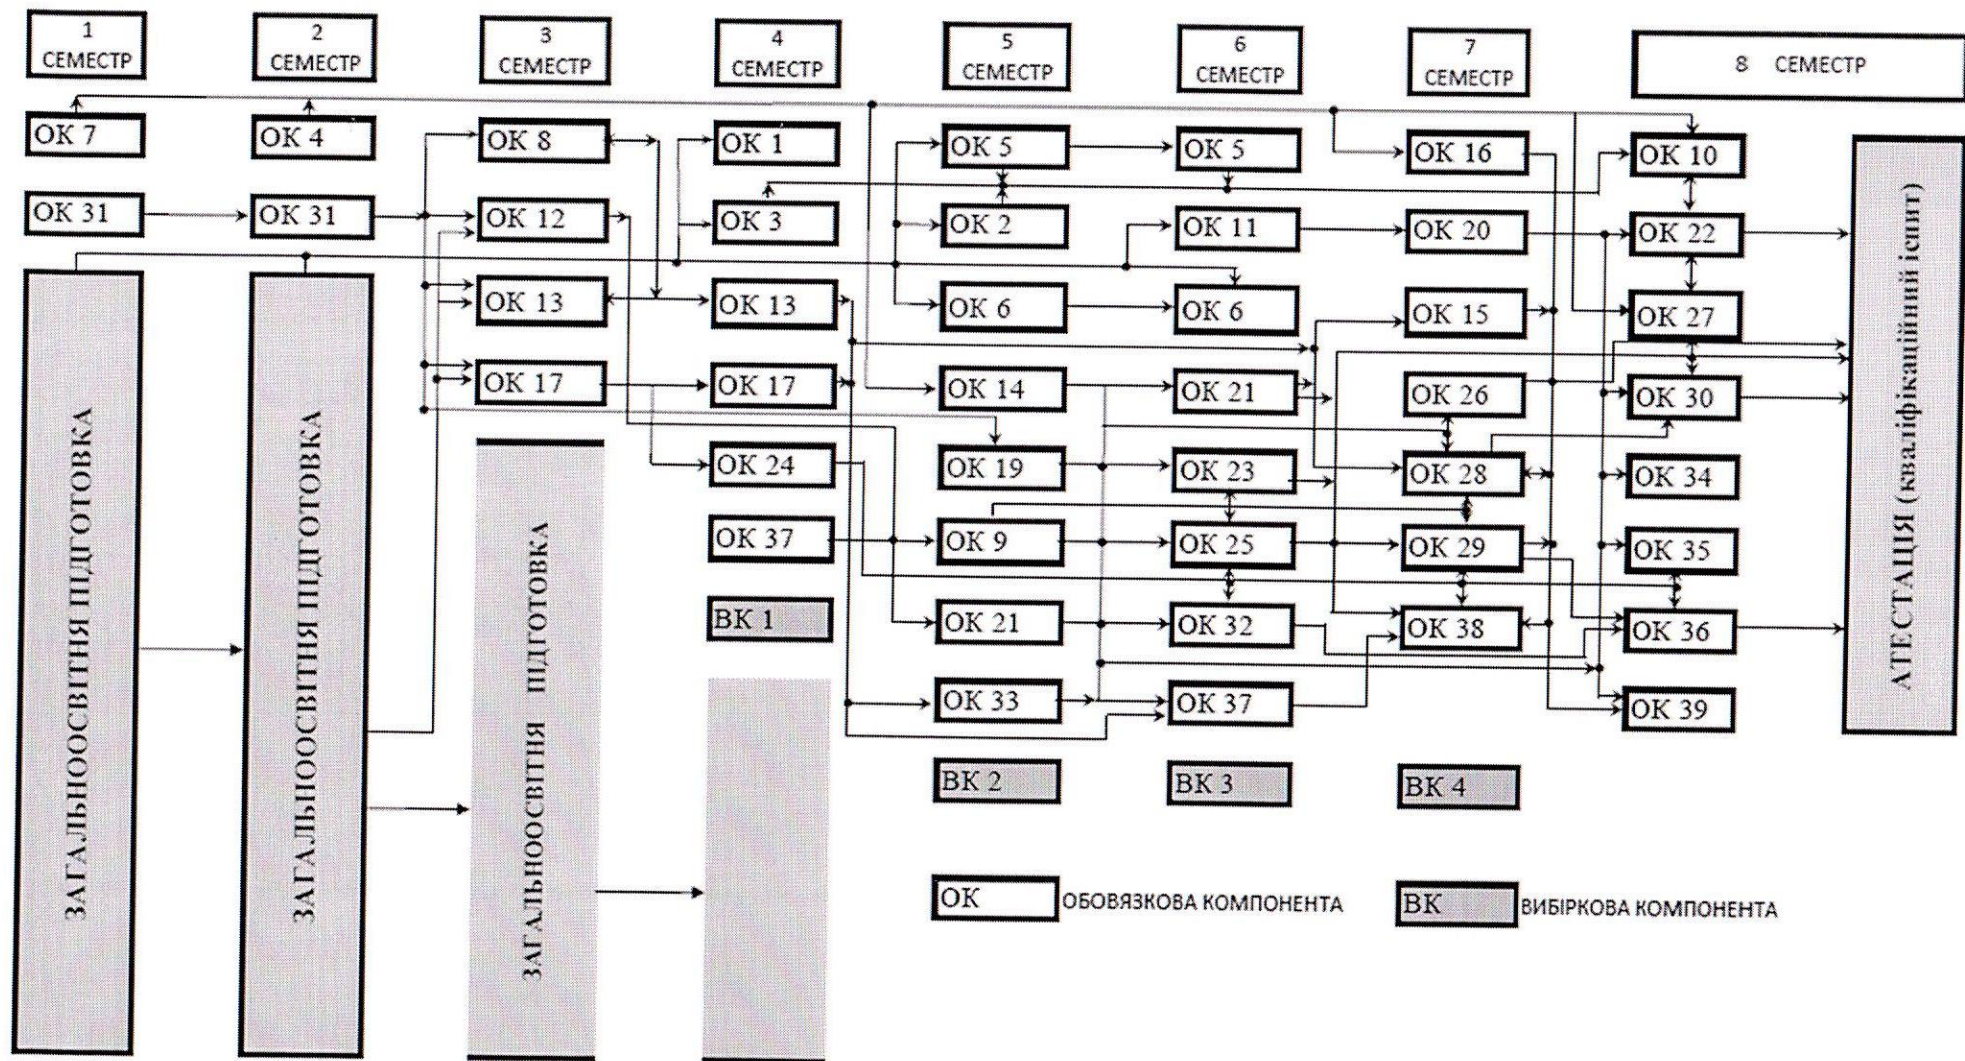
1 СЕМЕСТР

2 СЕМЕСТР

3 СЕМЕСТР

4 СЕМЕСТР

5 СЕМЕСТР

6 СЕМЕСТР

7 СЕМЕСТР

8 СЕМЕСТР

ОК 7
ОК 31
ЗАГАЛЬНООСВІТНЯ ПІДГОТОВКА

ОК 4
ОК 31
ЗАГАЛЬНООСВІТНЯ ПІДГОТОВКА

ОК 8
ОК 12
ОК 13
ОК 17
ЗАГАЛЬНООСВІТНЯ ПІДГОТОВКА

ОК 1
ОК 3
ОК 13
ОК 17
ОК 24
ОК 37
ВК 1

ОК 5
ОК 2
ОК 6
ОК 14
ОК 19
ОК 9
ОК 21
ОК 33
ВК 2

ОК 5
ОК 11
ОК 6
ОК 21
ОК 23
ОК 25
ОК 32
ОК 37
ВК 3

ОК 16
ОК 20
ОК 15
ОК 26
ОК 28
ОК 29
ОК 38
ВК 4

ОК 10
ОК 22
ОК 27
ОК 30
ОК 34
ОК 35
ОК 36
ОК 39

АТЕСТАЦІЯ (кваліфікаційний іспит)

ОК ОБОВЯЗКОВА КОМПОНЕНТА

ВК ВИБІРКОВА КОМПОНЕНТА